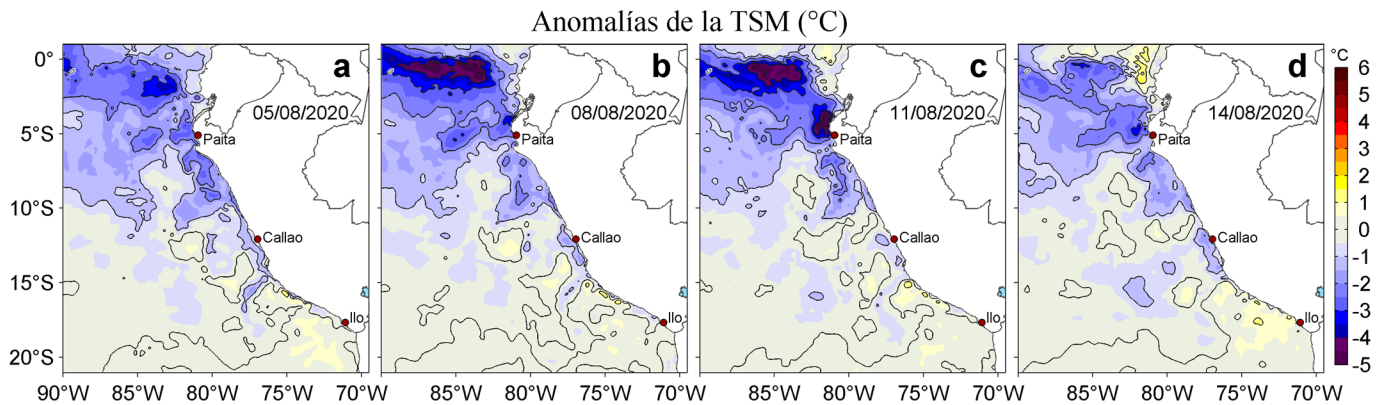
Anomalías de la TSM (°C)

a
05/08/2020
Paita
Callao
Ilo
0°
5°S
10°S
15°S
20°S
90°W 85°W 80°W 75°W 70°W

b
08/08/2020
Paita
Callao
Ilo
85°W 80°W 75°W 70°W

c
11/08/2020
Paita
Callao
Ilo
85°W 80°W 75°W 70°W

d
14/08/2020
Paita
Callao
Ilo
85°W 80°W 75°W 70°W

°C
6
5
4
3
2
1
0
-1
-2
-3
-4
-5